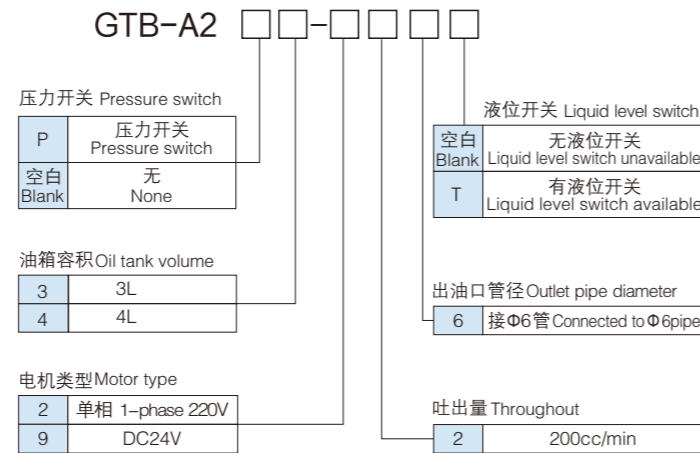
GTB-A2 □□-□□□□

压力开关 Pressure switch

| P | 压力开关 Pressure switch |
|---|---|
| 空白 Blank | 无 None |

油箱容积 Oil tank volume

| 3 | 3L |
|---|---|
| 4 | 4L |

电机类型 Motor type

| 2 | 单相 1-phase 220V |
|---|---|
| 9 | DC24V |

液位开关 Liquid level switch

| 空白 Blank | 无液位开关 Liquid level switch unavailable |
|---|---|
| T | 有液位开关 Liquid level switch available |

出油口管径 Outlet pipe diameter

| 6 | 接Φ6管 Connected to Φ6pipe |
|---|---|

吐出量 Throughout

| 2 | 200cc/min |
|---|---|